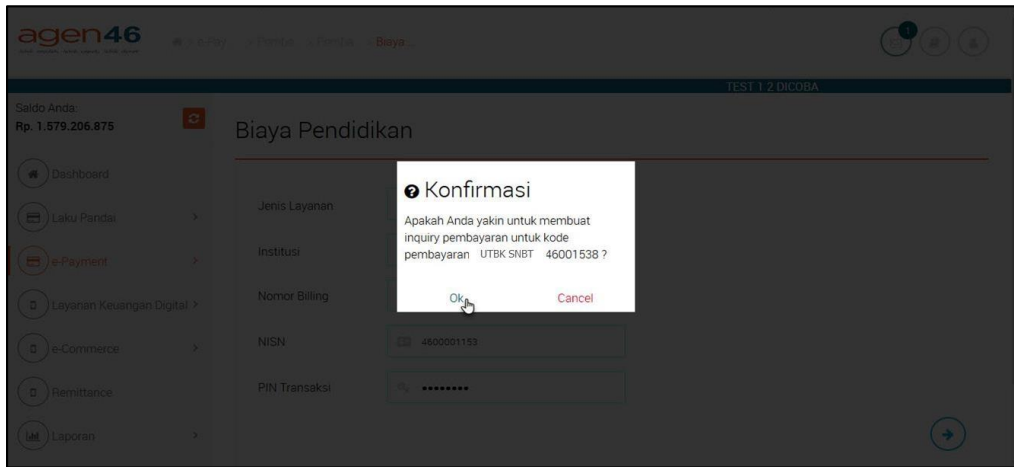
agen46

e-Pay > e-Pembel > Pendid > Biaya ...

1

TEST 1 2 DICOBA

Saldo Anda:
Rp. 1.579.206.875

Dashboard

Laku Pandai

e-Payment

Layanan Keuangan Digital

e-Commerce

Remittance

Laporan

Biaya Pendidikan

Jenis Layanan

Institusi

Nomor Billing

NISN

4600001153

PIN Transaksi

••••••••

Konfirmasi

Apakah Anda yakin untuk membuat inquiry pembayaran untuk kode pembayaran UTBK SNBT 46001538 ?

Ok

Cancel